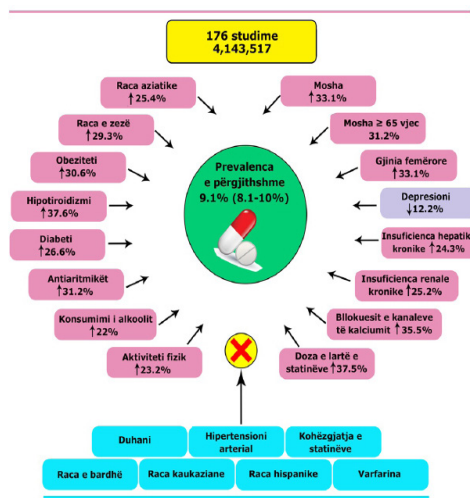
176 studime
4,143,517

Raca aziatike
↑25.4%

Mosha
↑33.1%

Raca e zezë
↑29.3%

Mosha ≥ 65 vjec
31.2%

Obeziteti
↑30.6%

Prevalenca e përgjithshme
9.1% (8.1-10%)

Gjinia femërore
↑33.1%

Hipotiroidizmi
↑37.6%

Depresioni
↓12.2%

Diabeti
↑26.6%

Insuficienca hepatike kronike ↑24.3%

Antiaritmikët
↑31.2%

Insuficienca renale kronike ↑25.2%

Konsumimi i alkoolit
↑22%

Bllokuesit e kanaleve të kalciumit ↑35.5%

Aktiviteti fizik
↑23.2%

Doza e lartë e statinëve ↑37.5%

Duhani

Hipertensioni arterial

Kohëzgjatja e statinëve

Raca e bardhë

Raca kaukaziane

Raca hispanike

Varfarina